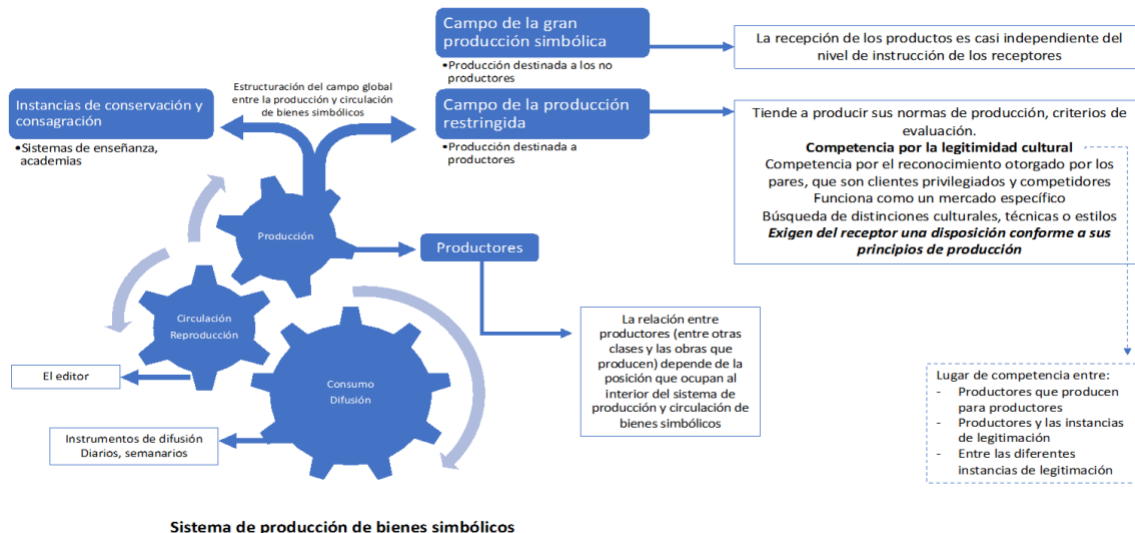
Campo de la gran producción simbólica

•Producción destinada a los no productores

La recepción de los productos es casi independiente del nivel de instrucción de los receptores

Estructuración del campo global entre la producción y circulación de bienes simbólicos

Instancias de conservación y consagración

•Sistemas de enseñanza, academias

Campo de la producción restringida

•Producción destinada a productores

Tiende a producir sus normas de producción, criterios de evaluación.
**Competencia por la legitimidad cultural**
Competencia por el reconocimiento otorgado por los pares, que son clientes privilegiados y competidores
Funciona como un mercado específico
Búsqueda de distinciones culturales, técnicas o estilos
***Exigen del receptor una disposición conforme a sus principios de producción***

Producción

Productores

Circulación
Reproducción

El editor

Consumo
Difusión

La relación entre productores (entre otras clases y las obras que producen) depende de la posición que ocupan al interior del sistema de producción y circulación de bienes simbólicos

Instrumentos de difusión
Diarios, semanarios

Lugar de competencia entre:
- Productores que producen para productores
- Productores y las instancias de legitimación
- Entre las diferentes instancias de legitimación

Sistema de producción de bienes simbólicos